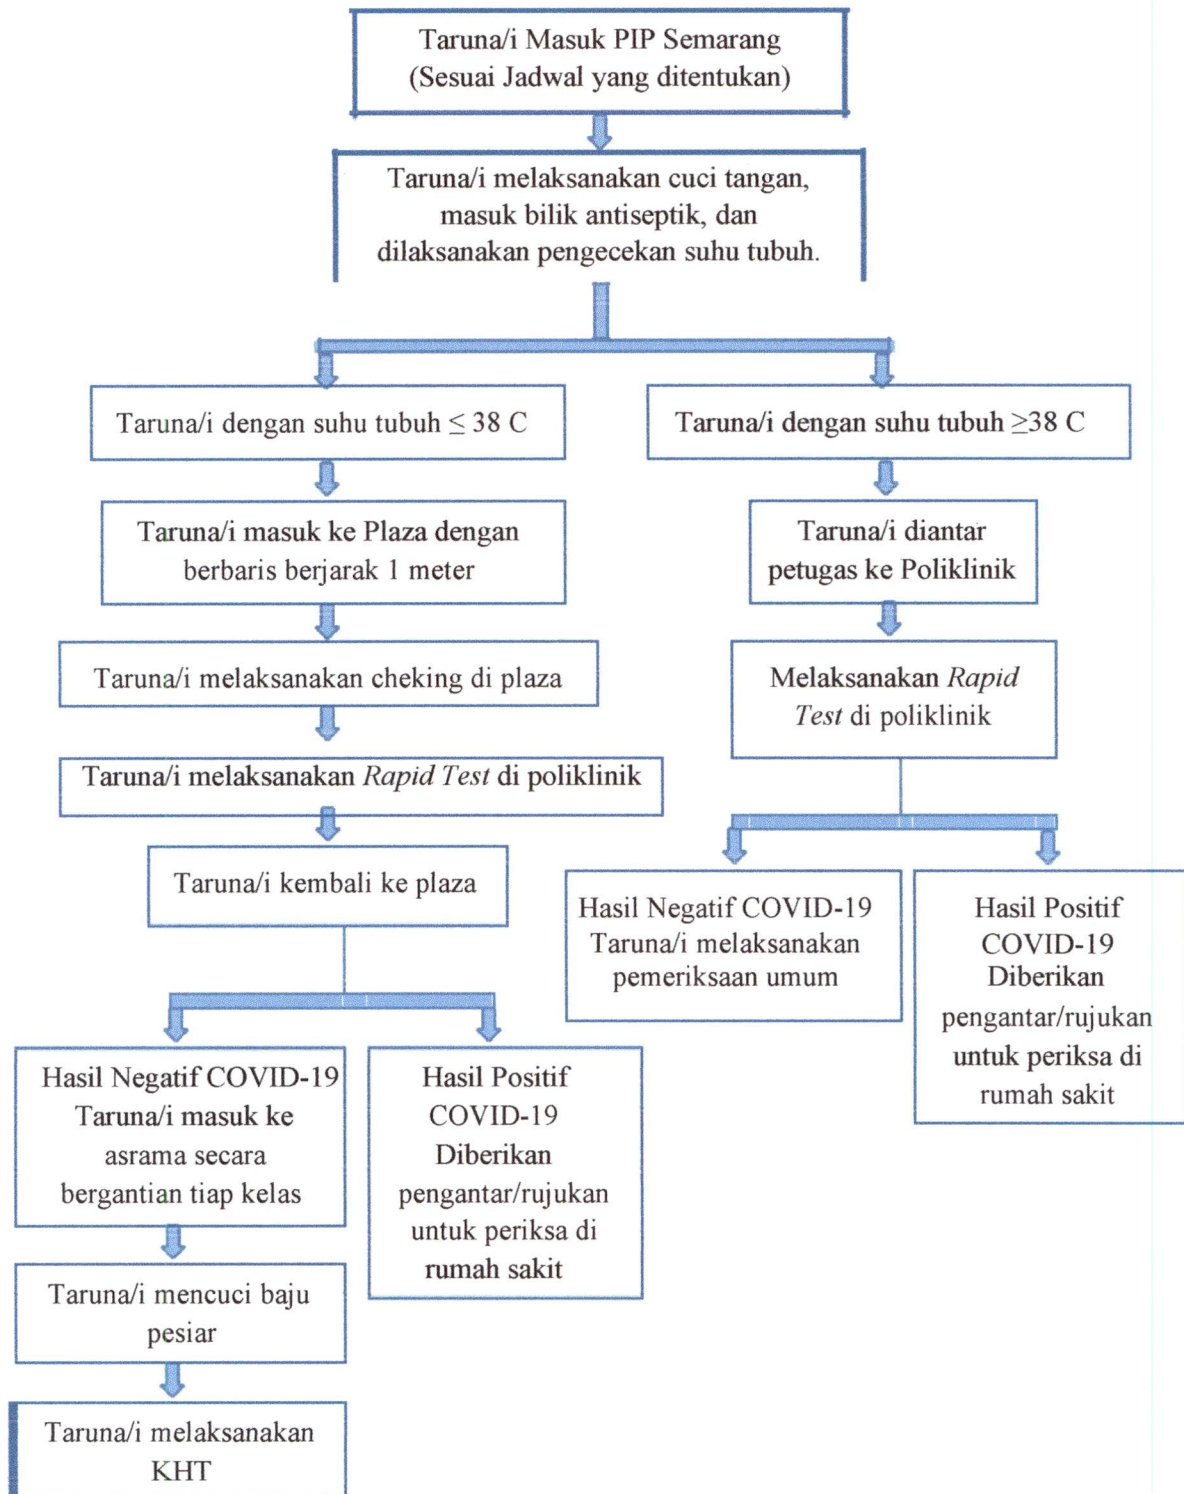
Taruna/i Masuk PIP Semarang
(Sesuai Jadwal yang ditentukan)

Taruna/i melaksanakan cuci tangan, masuk bilik antiseptik, dan dilaksanakan pengecekan suhu tubuh.

Taruna/i dengan suhu tubuh $\leq$ 38 C

Taruna/i masuk ke Plaza dengan berbaris berjarak 1 meter

Taruna/i melaksanakan cheking di plaza

Taruna/i melaksanakan *Rapid Test* di poliklinik

Taruna/i kembali ke plaza

Hasil Negatif COVID-19 Taruna/i masuk ke asrama secara bergantian tiap kelas

Taruna/i mencuci baju pesiar

Taruna/i melaksanakan KHT

Hasil Positif COVID-19 Diberikan pengantar/rujukan untuk periksa di rumah sakit

Taruna/i dengan suhu tubuh $\geq$38 C

Taruna/i diantar petugas ke Poliklinik

Melaksanakan *Rapid Test* di poliklinik

Hasil Negatif COVID-19 Taruna/i melaksanakan pemeriksaan umum

Hasil Positif COVID-19 Diberikan pengantar/rujukan untuk periksa di rumah sakit